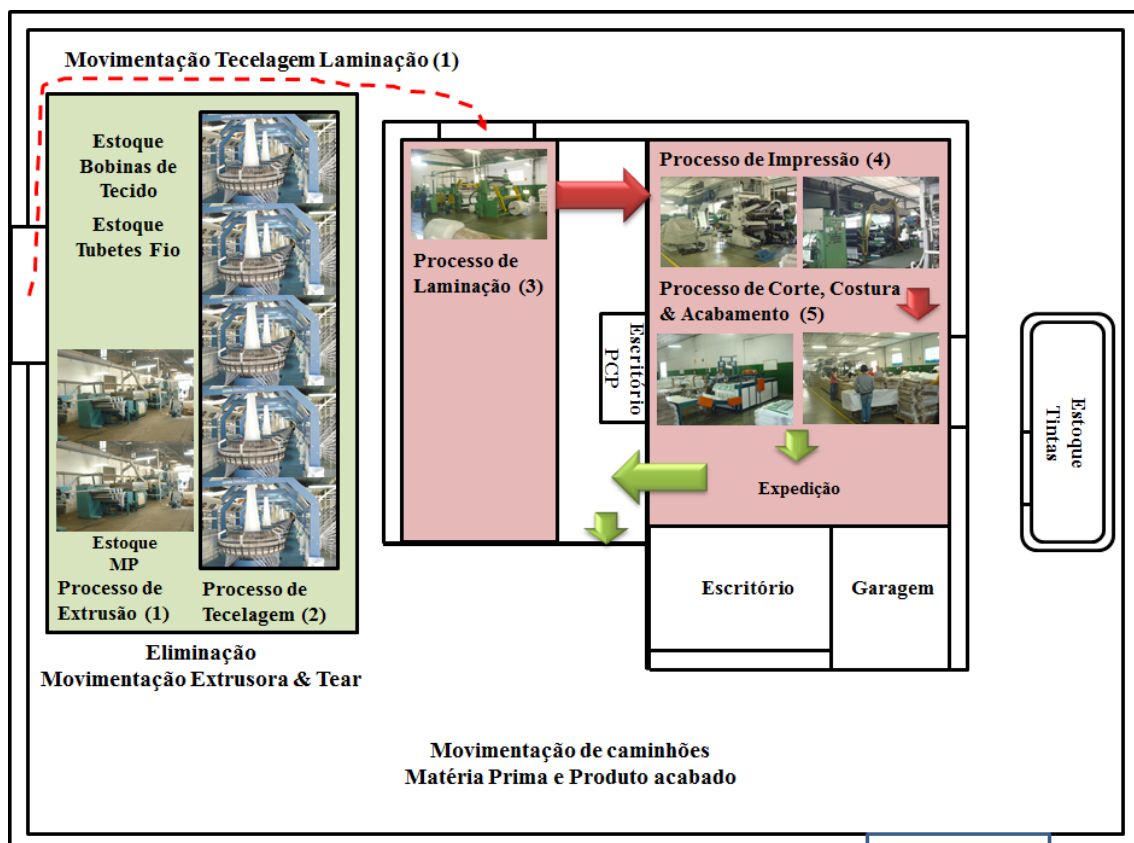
Movimentação Tecelagem Laminação (1)

Estoque Bobinas de Tecido

Estoque Tubetes Fio

Estoque MP

Processo de Extrusão (1)

Processo de Tecelagem (2)

Eliminação
Movimentação Extrusora & Tear

Processo de Laminação (3)

Escritório PCP

Processo de Impressão (4)

Processo de Corte, Costura & Acabamento (5)

Expedição

Escritório

Garagem

Estoque Tintas

Movimentação de caminhões
Matéria Prima e Produto acabado